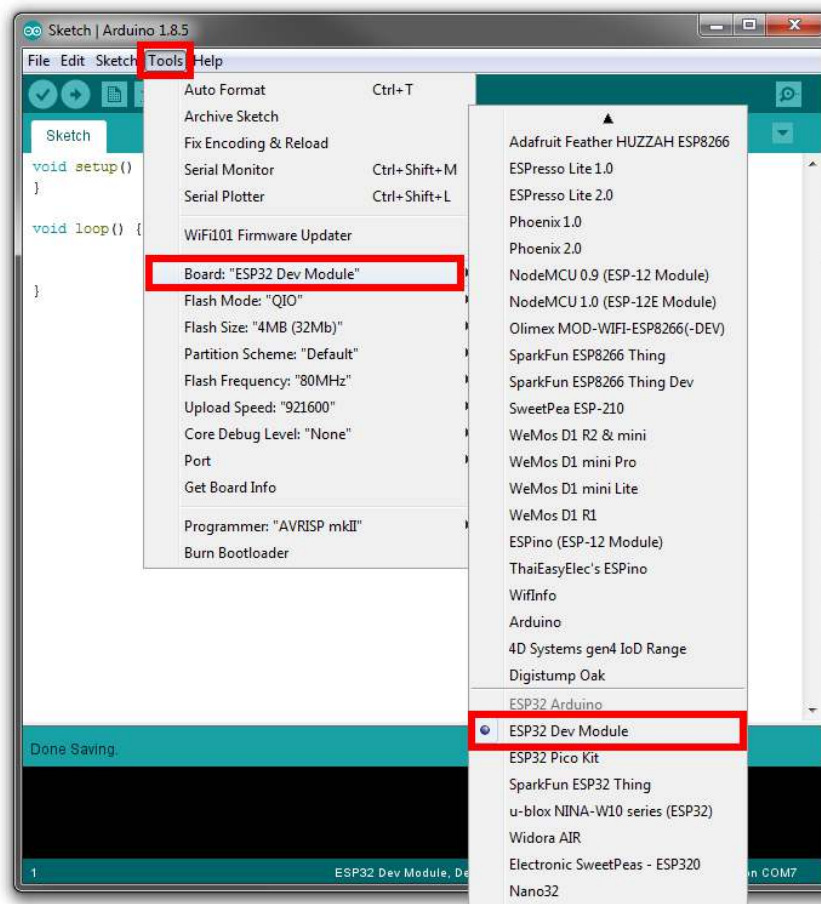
Sketch | Arduino 1.8.5

File Edit Sketch Tools Help

Sketch

void setup()
}

void loop() {

}

Auto Format Ctrl+T
Archive Sketch
Fix Encoding & Reload
Serial Monitor Ctrl+Shift+M
Serial Plotter Ctrl+Shift+L
WiFi101 Firmware Updater
Board: "ESP32 Dev Module"
Flash Mode: "QIO"
Flash Size: "4MB (32Mb)"
Partition Scheme: "Default"
Flash Frequency: "80MHz"
Upload Speed: "921600"
Core Debug Level: "None"
Port
Get Board Info
Programmer: "AVRISP mkII"
Burn Bootloader

Adafruit Feather HUZZAH ESP8266
ESPresso Lite 1.0
ESPresso Lite 2.0
Phoenix 1.0
Phoenix 2.0
NodeMCU 0.9 (ESP-12 Module)
NodeMCU 1.0 (ESP-12E Module)
Olimex MOD-WIFI-ESP8266(-DEV)
SparkFun ESP8266 Thing
SparkFun ESP8266 Thing Dev
SweetPea ESP-210
WeMos D1 R2 & mini
WeMos D1 mini Pro
WeMos D1 mini Lite
WeMos D1 R1
ESPino (ESP-12 Module)
ThaiEasyElec's ESPino
WifInfo
Arduino
4D Systems gen4 IoD Range
Digistump Oak
ESP32 Arduino
ESP32 Dev Module
ESP32 Pico Kit
SparkFun ESP32 Thing
u-blox NINA-W10 series (ESP32)
Widora AIR
Electronic SweetPeas - ESP320
Nano32

Done Saving.

1 ESP32 Dev Module, De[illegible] on COM7